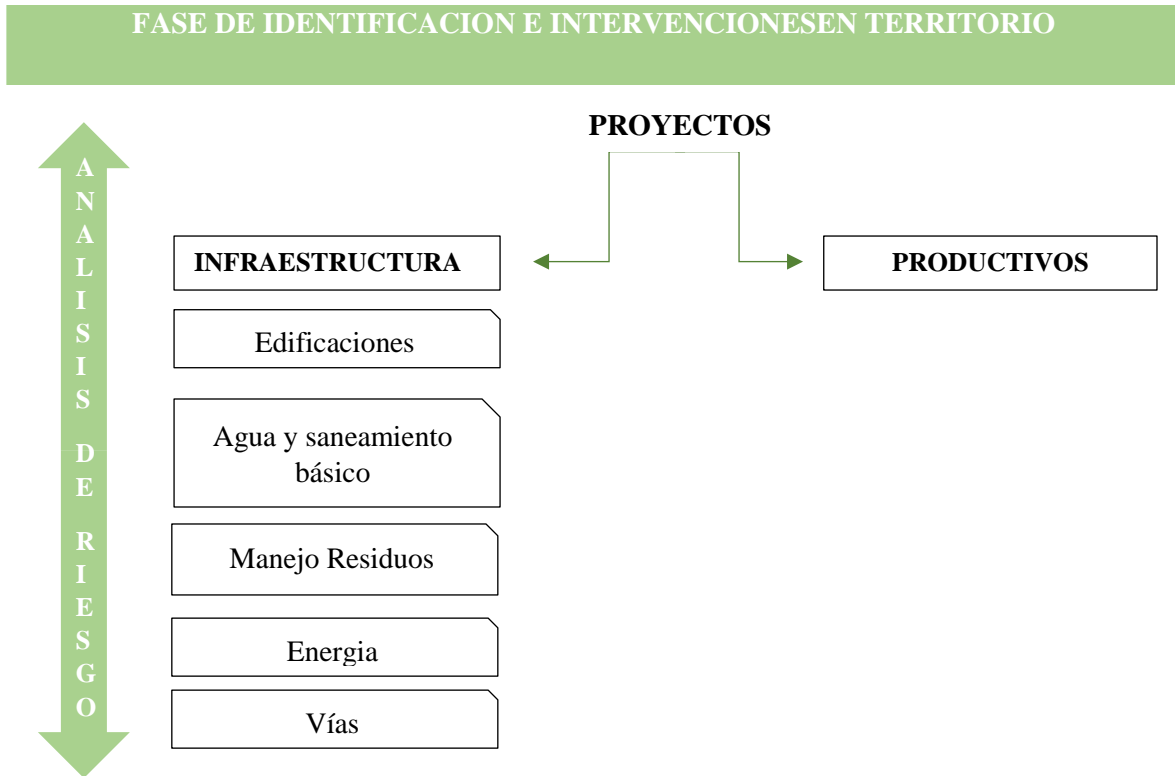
FASE DE IDENTIFICACION E INTERVENCIONESEN TERRITORIO

A N A L I S I S D E R I E S G O

PROYECTOS

INFRAESTRUCTURA

PRODUCTIVOS

Edificaciones

Agua y saneamiento básico

Manejo Residuos

Energia

Vías